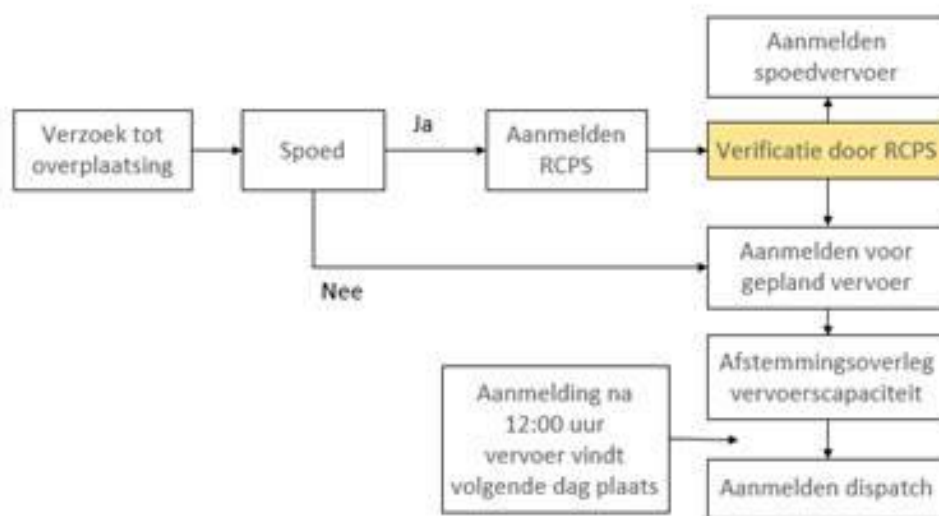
Verzoek tot overplaatsing

Spoed

Ja

Aanmelden RCPS

Verificatie door RCPS

Aanmelden spoedvervoer

Nee

Aanmelden voor gepland vervoer

Afstemmingsoverleg vervoerscapaciteit

Aanmelding na 12:00 uur vervoer vindt volgende dag plaats

Aanmelden dispatch